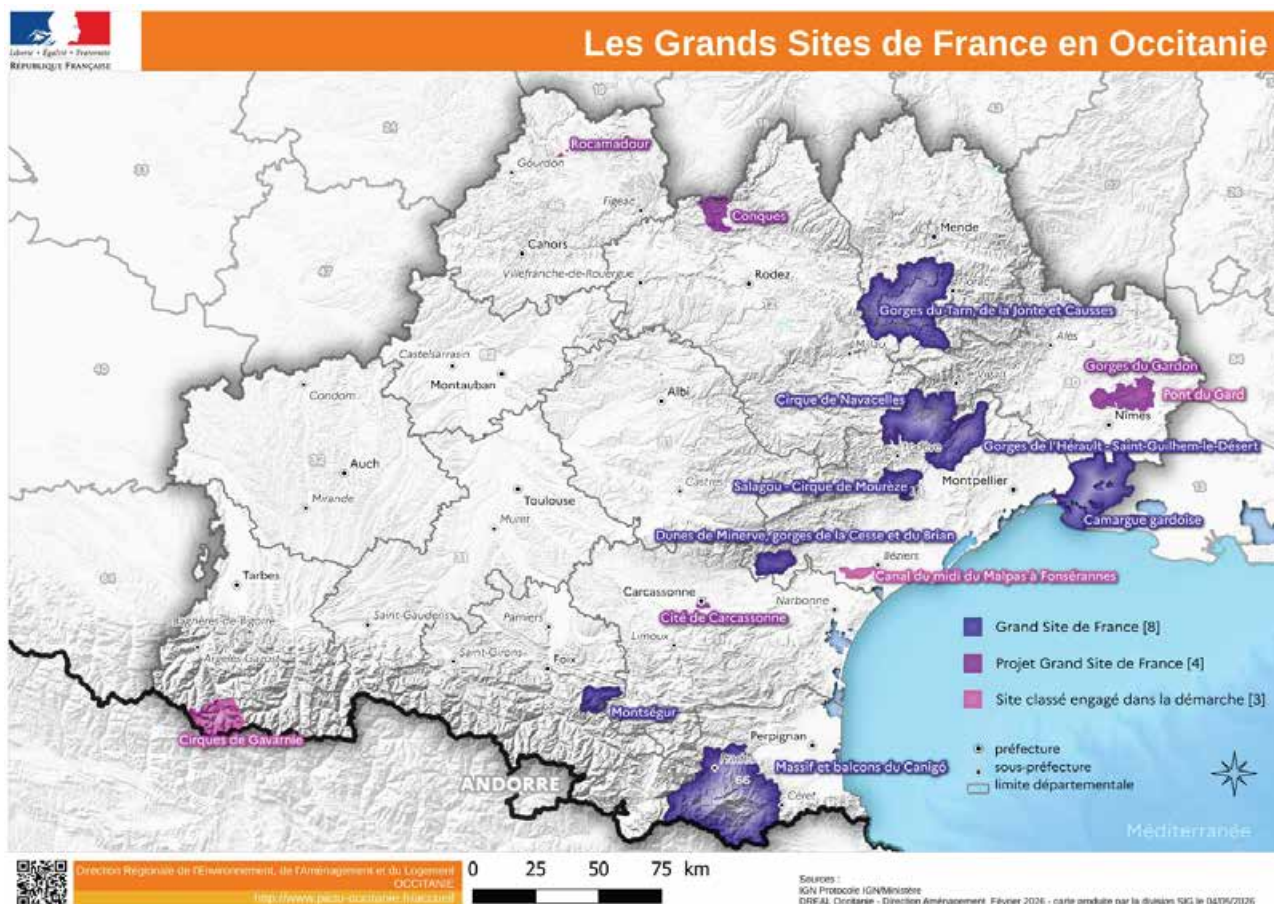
Liberté • Égalité • Fraternité
RÉPUBLIQUE FRANÇAISE

Les Grands Sites de France en Occitanie

Rocamadour
Gourdon
Figeac
Conques
Cahors
Villefranche-de-Rouergue
Rodez
Mende
Gorges du Tarn, de la Jonte et Causses
Alès
Castelsarrasin
Montauban
Condom
Albi
Gorges du Gardon
Pont du Gard
Cirque de Navacelles
Nîmes
Gorges de l'Hérault - Saint-Guilhem-le-Désert
Auch
Mirande
Toulouse
Muret
Castres
Salagou - Cirque de Mourèze
Montpellier
Camargue gardoise
Dunes de Minerve, gorges de la Cesse et du Brian
Béziers
Tarbes
Canal du midi du Malpas à Fonséranes
Carcassonne
Cité de Carcassonne
Narbonne
Bagnères-de-Bigorre
Saint-Gaudens
Pamiers
Limoux
Argelès-Gazost
Saint-Girons
Foix
Montségur
Cirques de Gavarnie
Perpignan
ANDORRE
Massif et balcons du Canigó
66
Céret
Méditerranée

Grand Site de France [8]
Projet Grand Site de France [4]
Site classé engagé dans la démarche [3]
préfecture
sous-préfecture
limite départementale

Direction Régionale de l'Environnement, de l'Aménagement et du Logement OCCITANIE
http://www.picto-occitanie.fr/accueil

0 25 50 75 km

Sources :
IGN Protocole IGN/Ministère
DREAL Occitanie - Direction Aménagement, Février 2026 - carte produite par la division SIG le 04/05/2026